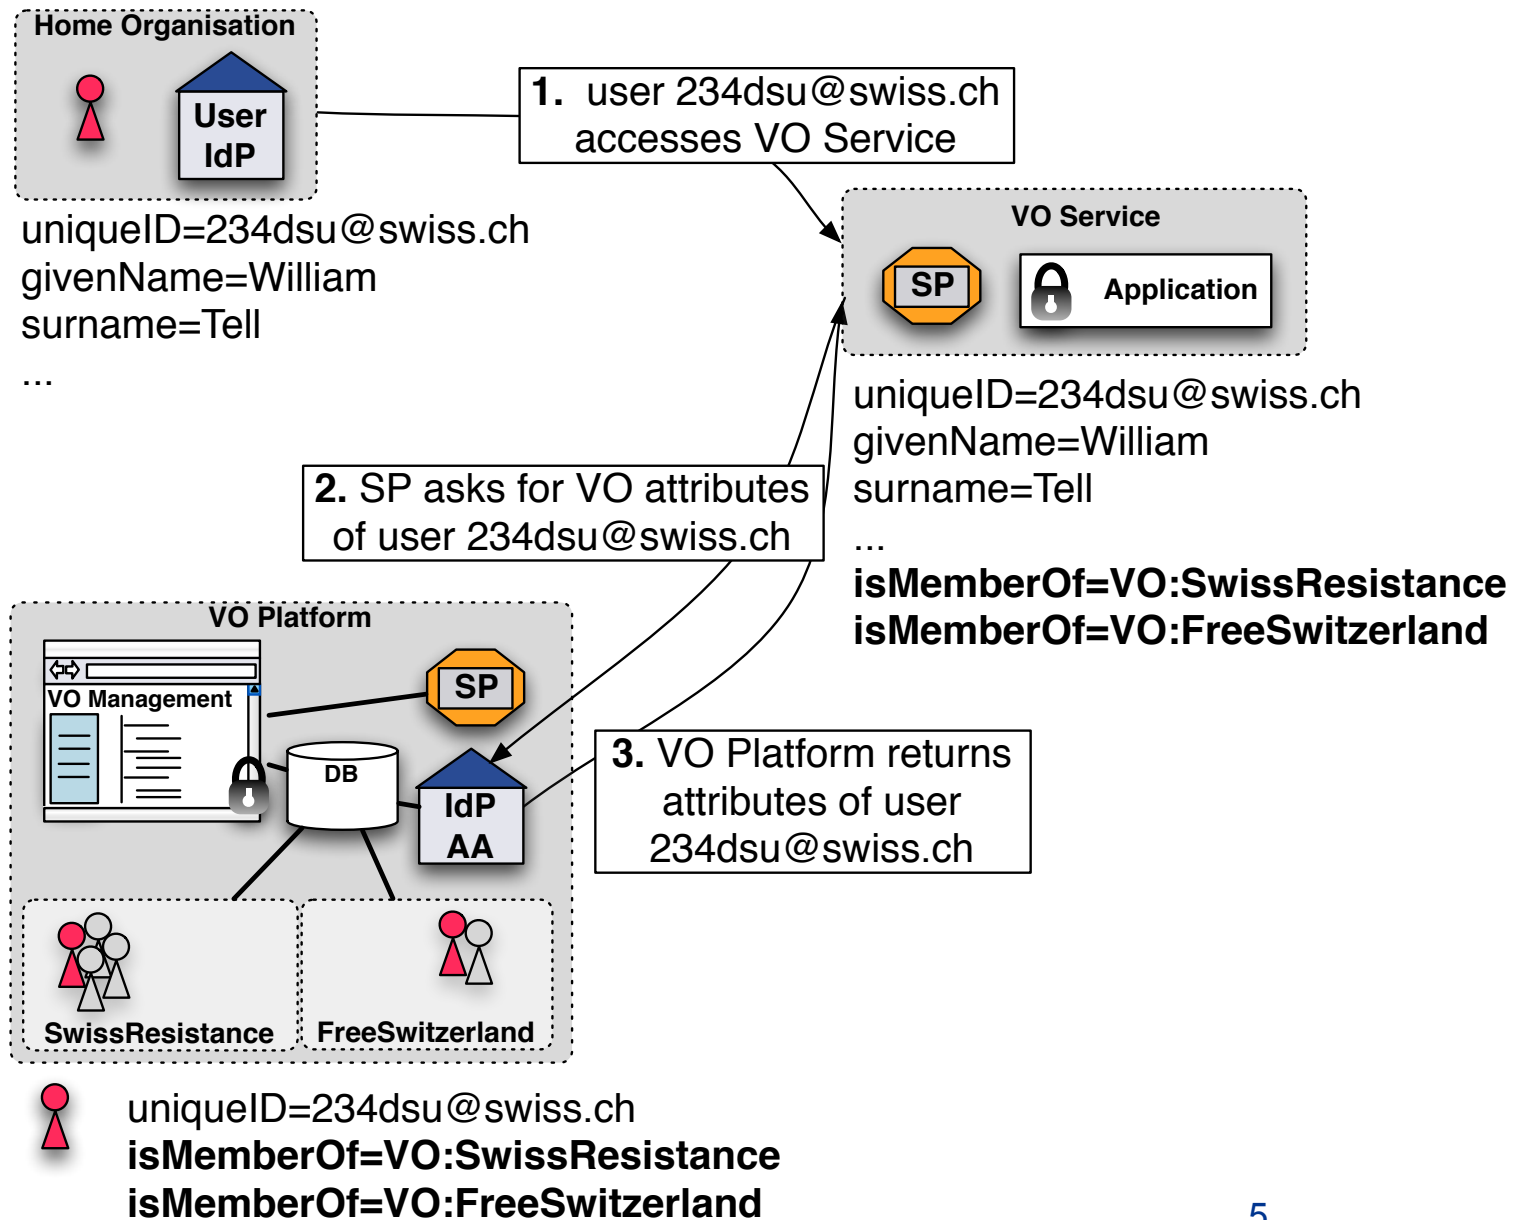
Home Organisation

User IdP

uniqueID=234dsu@swiss.ch
givenName=William
surname=Tell
...

1. user 234dsu@swiss.ch accesses VO Service

VO Service

SP

Application

uniqueID=234dsu@swiss.ch
givenName=William
surname=Tell
...
**isMemberOf=VO:SwissResistance**
**isMemberOf=VO:FreeSwitzerland**

2. SP asks for VO attributes of user 234dsu@swiss.ch

VO Platform

VO Management

SP

DB

IdP AA

3. VO Platform returns attributes of user 234dsu@swiss.ch

SwissResistance

FreeSwitzerland

uniqueID=234dsu@swiss.ch
**isMemberOf=VO:SwissResistance**
**isMemberOf=VO:FreeSwitzerland**

5